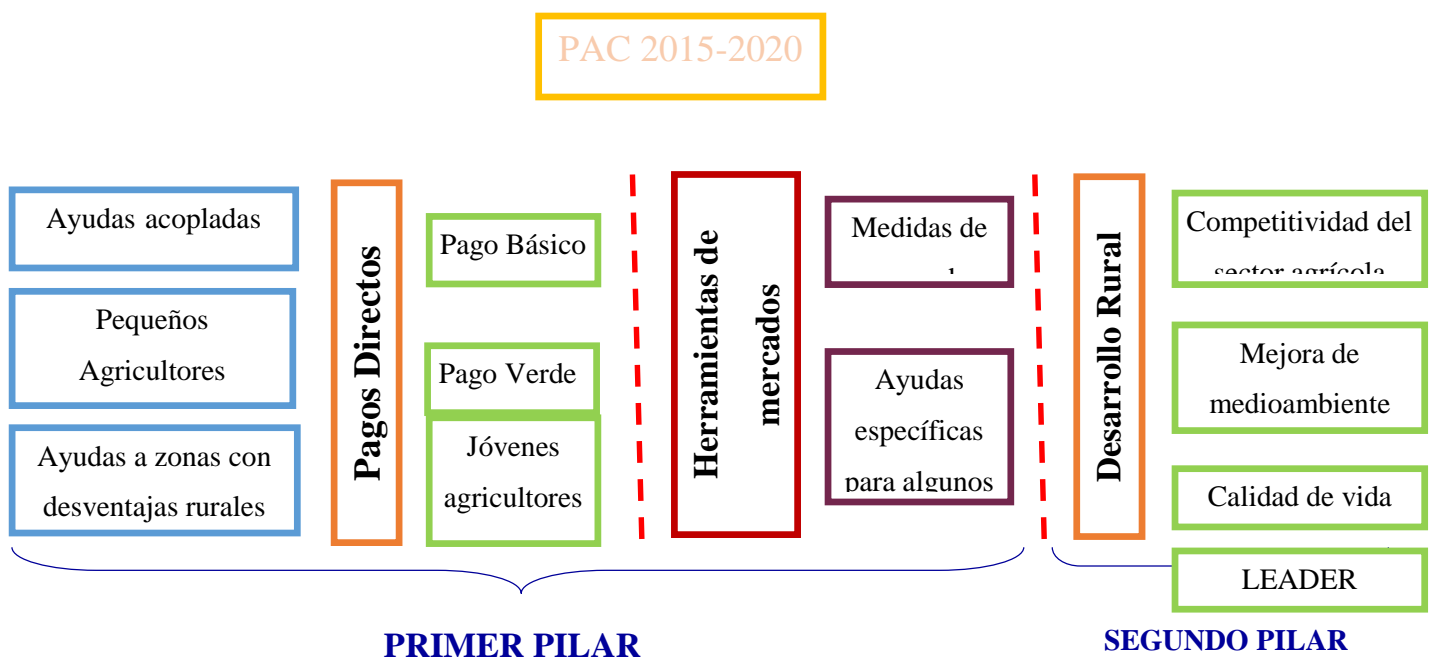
PAC 2015-2020

Ayudas acopladas

Pequeños Agricultores

Ayudas a zonas con desventajas rurales

Pagos Directos

Pago Básico

Pago Verde

Jóvenes agricultores

Herramientas de mercados

Medidas de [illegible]

Ayudas específicas para algunos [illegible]

Desarrollo Rural

Competitividad del sector agrícola

Mejora de medioambiente

Calidad de vida

LEADER

PRIMER PILAR

SEGUNDO PILAR